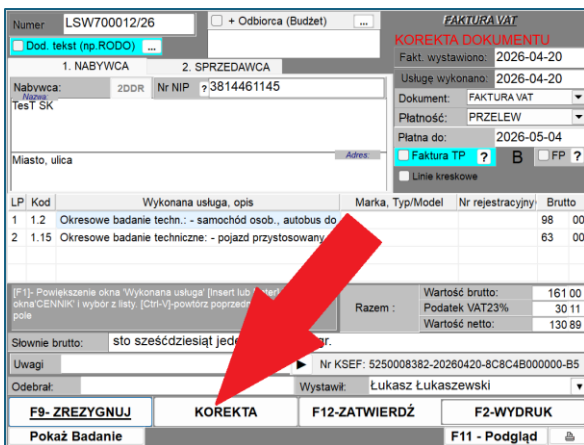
Numer LSW700012/26

+ Odbiorca (Budżet) ...

FAKTURA VAT

KOREKTA DOKUMENTU

Dod. tekst (np.RODO) ...

Fakt. wystawiono: 2026-04-20

1. NABYWCA

2. SPRZEDAWCA

Usługę wykonano: 2026-04-20

Nabywca: 2DDR Nr NIP ? 3814461145

Nazwa

TesT SK

Dokument: FAKTURA VAT

Płatność: PRZELEW

Płatna do: 2026-05-04

Miasto, ulica

Adres:

Faktura TP ? B FP ?

Linie kreskowe

| LP | Kod | Wykonana usługa, opis | Marka, Typ/Model | Nr rejestracyjny | Brutto |
|---|---|---|---|---|---|
| 1 | 1.2 | Okresowe badanie techn.: - samochód osob., autobus do | | | 98 00 |
| 2 | 1.15 | Okresowe badanie techniczne: - pojazd przystosowany | | | 63 00 |

[F1]- Powiększenie okna 'Wykonana usługa' [Insert lub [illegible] okna'CENNIK' i wybór z listy. [Ctrl-V]-powtórz poprzedn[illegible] pole

Razem :

Wartość brutto: 161 00

Podatek VAT23% 30 11

Wartość netto: 130 89

Słownie brutto: sto sześćdziesiąt jed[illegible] gr.

Uwagi

Nr KSEF: 5250008382-20260420-8C8C4B000000-B5

Odebrał:

Wystawił: Łukasz Łukaszewski

F9- ZREZYGNUJ

KOREKTA

F12-ZATWIERDŹ

F2-WYDRUK

Pokaż Badanie

F11 - Podgląd